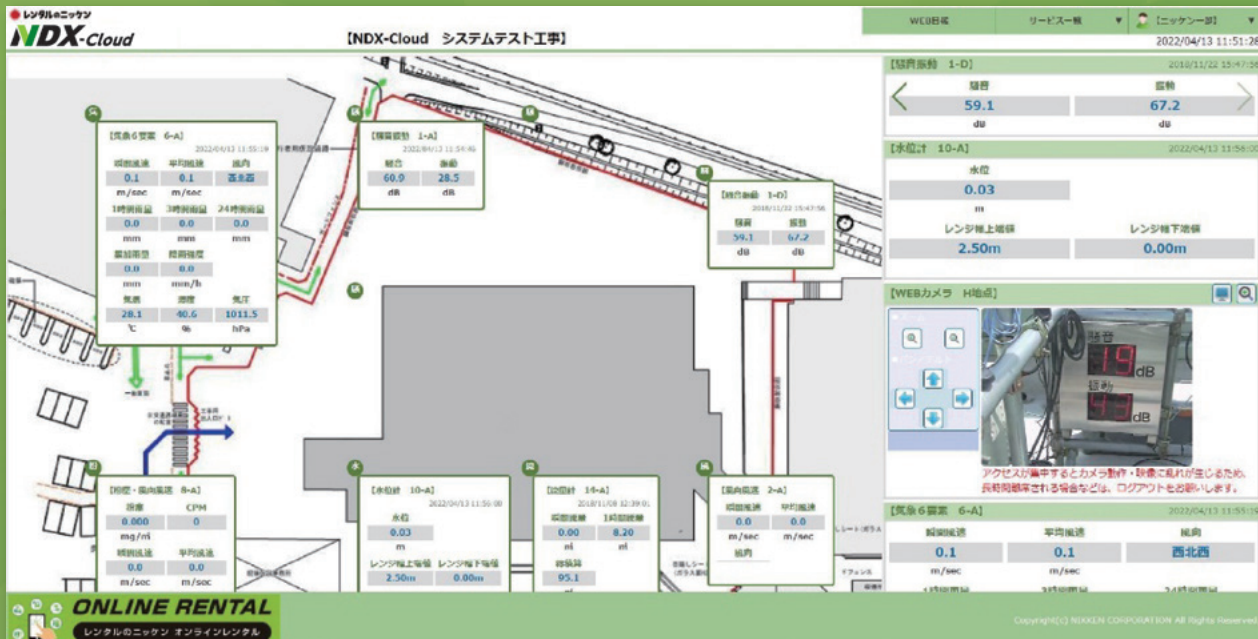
● レンタルのニッケン
NDX-Cloud

【NDX-Cloud システムテスト工事】

WEB日報 | サービス一覧 ▼ | 【ニッケン一郎】 ▼

2022/04/13 11:51:28

【気象6要素 6-A】
2022/04/13 11:55:19
瞬間風速 0.1 m/sec | 平均風速 0.1 m/sec | 風向 西北西
1時間雨量 0.0 mm | 3時間雨量 0.0 mm | 24時間雨量 0.0 mm
累加雨量 0.0 mm | 時間強度 0.0 mm/h
気温 28.1 ℃ | 湿度 40.6 % | 気圧 1011.5 hPa

【騒音振動 1-A】
2022/04/13 11:54:46
騒音 60.9 dB | 振動 28.5 dB

【騒音振動 1-D】
2018/11/22 15:47:56
騒音 59.1 dB | 振動 67.2 dB

【粉塵・風向風速 8-A】
濃度 0.000 mg/m³ | CPM 0
瞬間風速 0.0 m/sec | 平均風速 0.0 m/sec

【水位計 10-A】
2022/04/13 11:56:00
水位 0.03 m
レンジ幅上端値 2.50m | レンジ幅下端値 0.00m

【雨量計 14-A】
2018/11/08 12:39:01
瞬間雨量 0.00 ml | 1時間雨量 8.20 ml
積算量 95.1 ml

【風向風速 2-A】
瞬間風速 0.0 m/sec | 平均風速 0.0 m/sec
風向

【騒音振動 1-D】
2018/11/22 15:47:56
騒音 59.1 dB | 振動 67.2 dB

【水位計 10-A】
2022/04/13 11:56:00
水位 0.03 m
レンジ幅上端値 2.50m | レンジ幅下端値 0.00m

【WEBカメラ H地点】
騒音 19 dB
振動 43 dB
アクセスが集中するとカメラ動作・映像に乱れが生じるため、長時間閲覧される場合などは、ログアウトをお願いします。

【気象6要素 6-A】
2022/04/13 11:55:19
瞬間風速 0.1 m/sec | 平均風速 0.1 m/sec | 風向 西北西

ONLINE RENTAL
レンタルのニッケン オンラインレンタル

Copyright(C) NIKKEN CORPORATION All Rights Reserved.